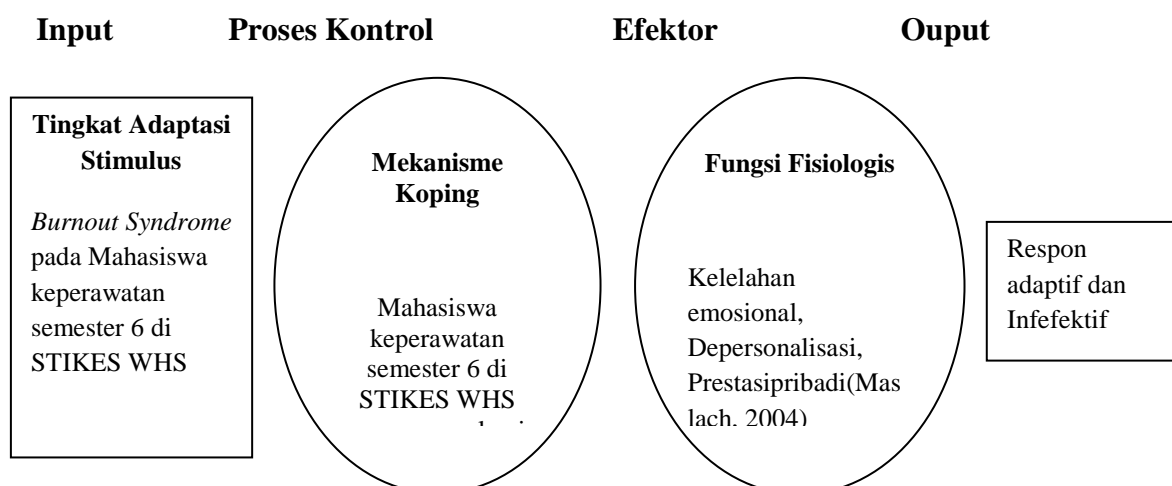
Input Proses Kontrol Efektor Ouput

Tingkat Adaptasi Stimulus

*Burnout Syndrome* pada Mahasiswa keperawatan semester 6 di STIKES WHS

Mekanisme Koping

Mahasiswa keperawatan semester 6 di STIKES WHS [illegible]

Fungsi Fisiologis

Kelelahan emosional, Depersonalisasi, Prestasipribadi(Maslach, 2004)

Respon adaptif dan Infefektif